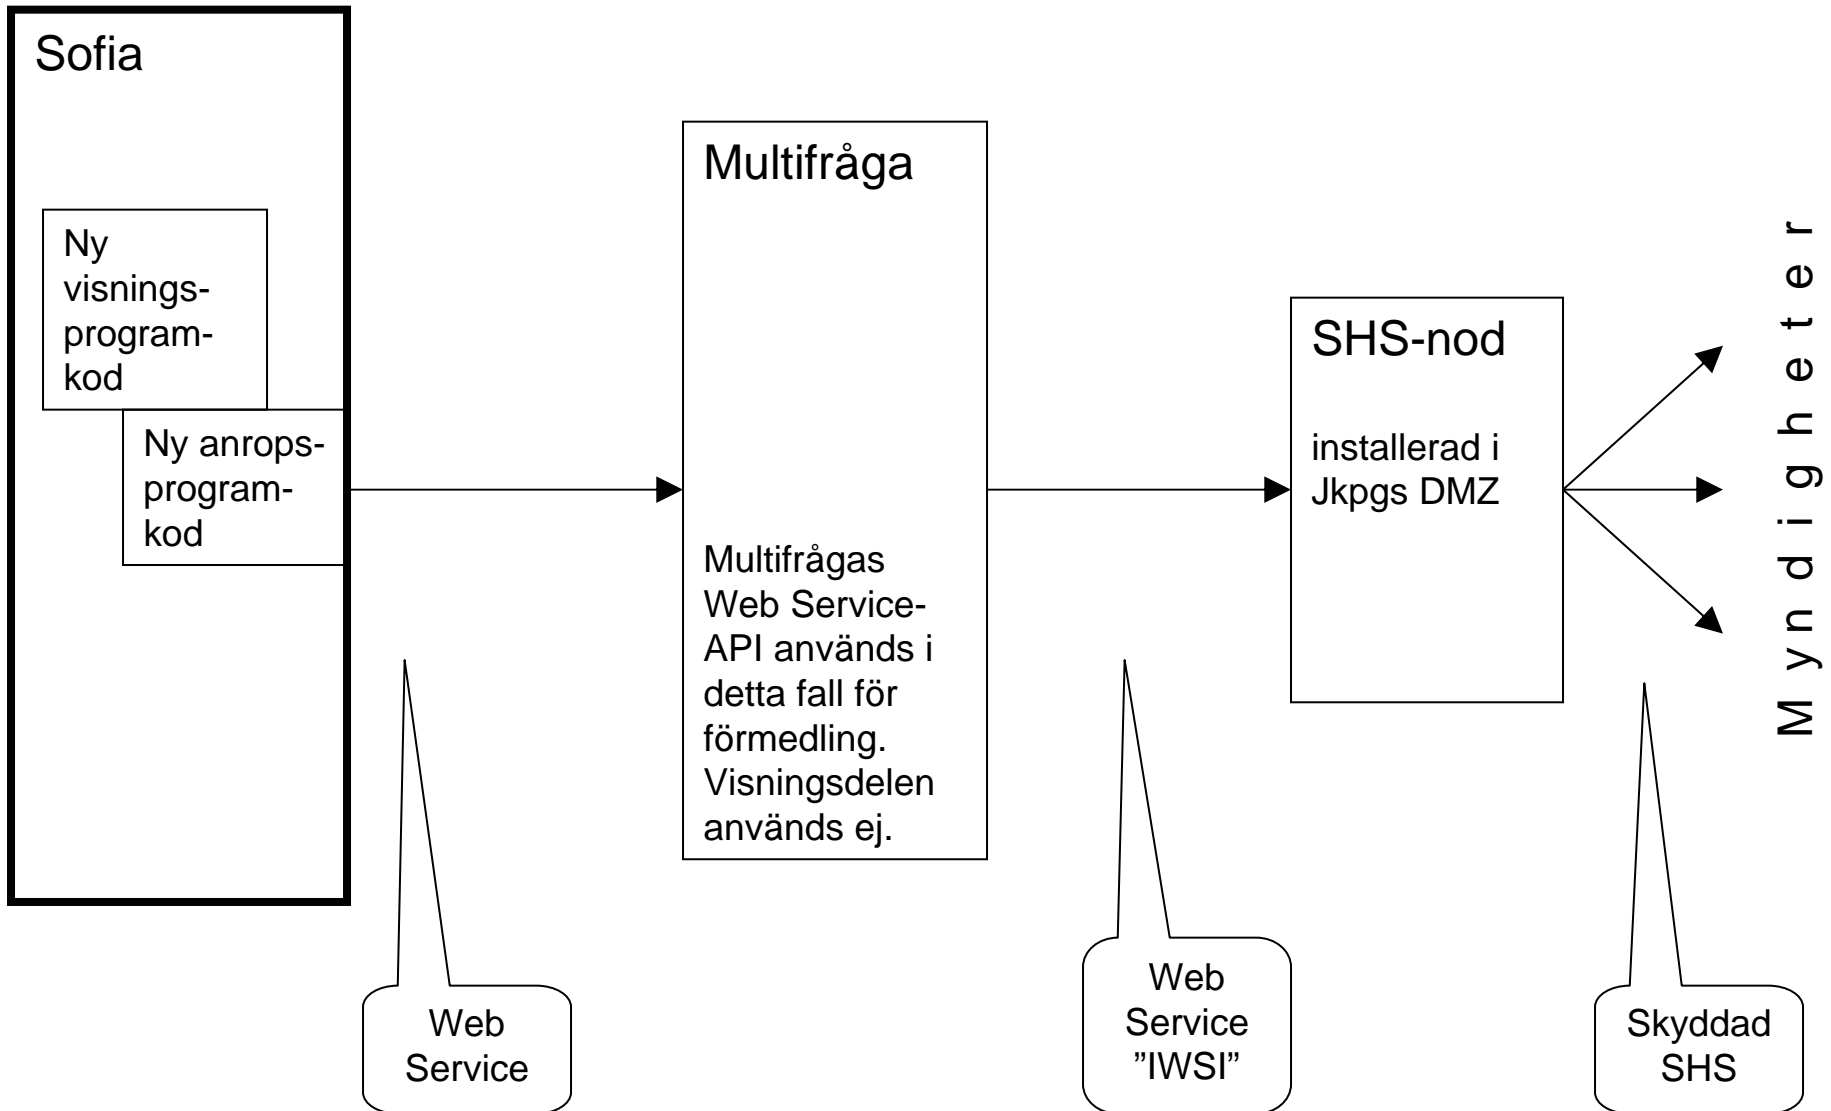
Sofia

Ny visningsprogramkod

Ny anropsprogramkod

Multifråga

Multifrågas Web Service-API används i detta fall för förmedling. Visningsdelen används ej.

SHS-nod

installerad i Jkpgs DMZ

Myndigheter

Web Service

Web Service ”IWSI”

Skyddad SHS